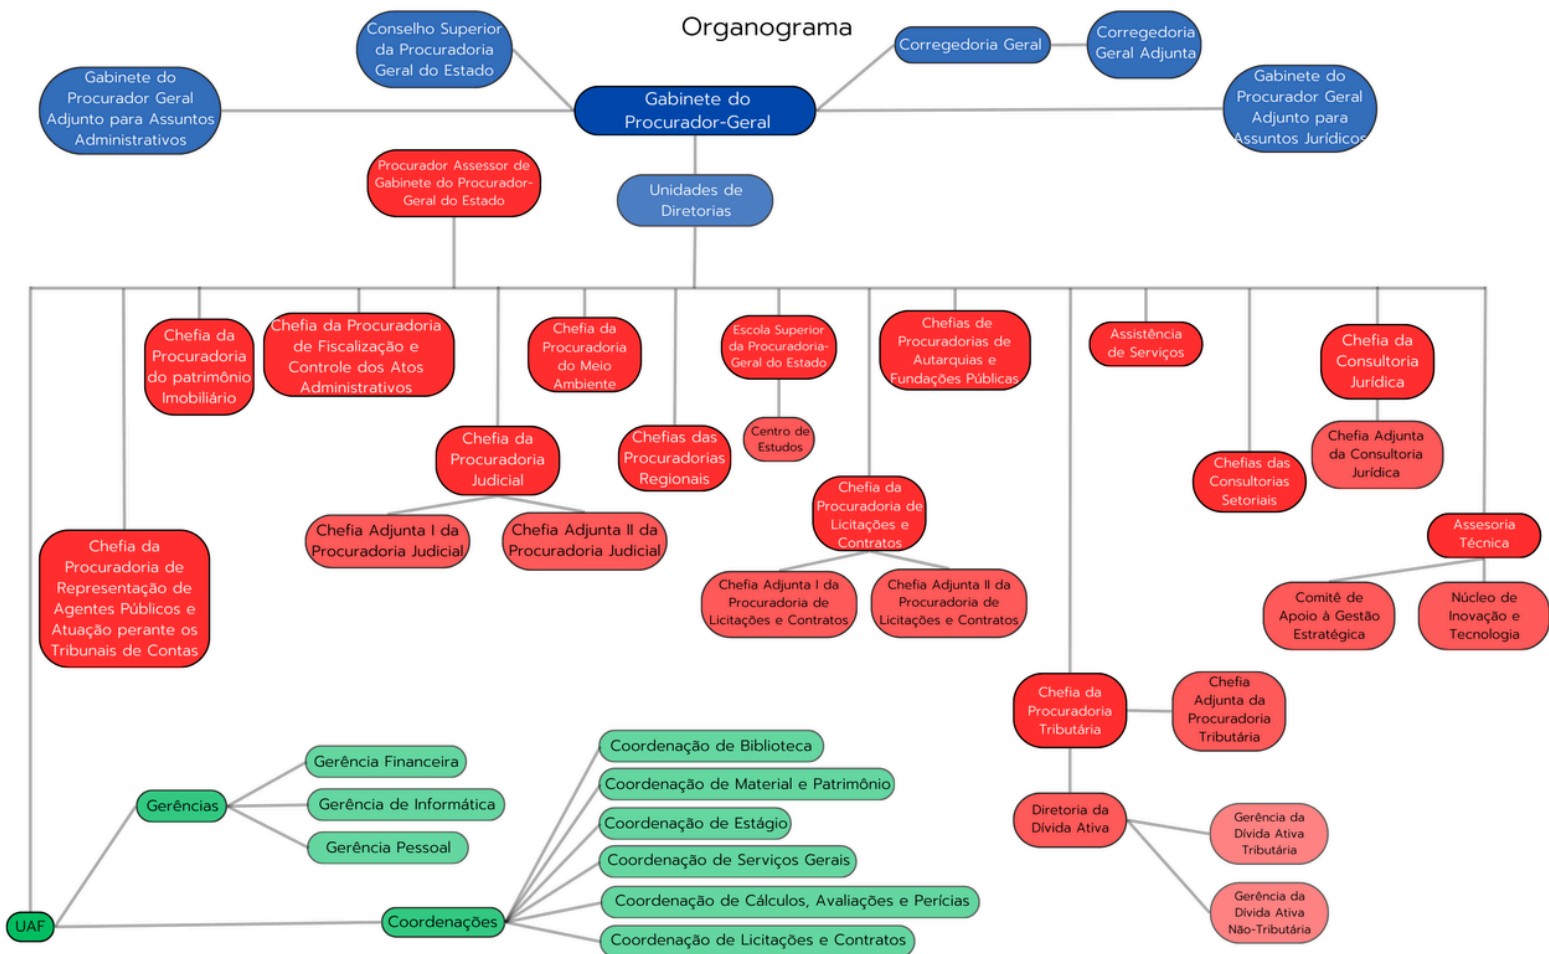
Organograma

Conselho Superior da Procuradoria Geral do Estado

Gabinete do Procurador Geral Adjunto para Assuntos Administrativos

Gabinete do Procurador-Geral

Corregedoria Geral

Corregedoria Geral Adjunta

Gabinete do Procurador Geral Adjunto para Assuntos Jurídicos

Procurador Assessor de Gabinete do Procurador-Geral do Estado

Unidades de Diretorias

Chefia da Procuradoria do patrimônio Imobiliário

Chefia da Procuradoria de Fiscalização e Controle dos Atos Administrativos

Chefia da Procuradoria do Meio Ambiente

Escola Superior da Procuradoria-Geral do Estado

Chefias de Procuradorias de Autarquias e Fundações Públicas

Assistência de Serviços

Chefia da Consultoria Jurídica

Chefia da Procuradoria Judicial

Chefias das Procuradorias Regionais

Centro de Estudos

Chefia Adjunta da Consultoria Jurídica

Chefias das Consultorias Setoriais

Chefia da Procuradoria de Licitações e Contratos

Assesoria Técnica

Chefia da Procuradoria de Representação de Agentes Públicos e Atuação perante os Tribunais de Contas

Chefia Adjunta I da Procuradoria Judicial

Chefia Adjunta II da Procuradoria Judicial

Chefia Adjunta I da Procuradoria de Licitações e Contratos

Chefia Adjunta II da Procuradoria de Licitações e Contratos

Comitê de Apoio à Gestão Estratégica

Núcleo de Inovação e Tecnologia

Chefia da Procuradoria Tributária

Chefia Adjunta da Procuradoria Tributária

Diretoria da Dívida Ativa

Gerência da Dívida Ativa Tributária

Gerência da Dívida Ativa Não-Tributária

Gerências

Gerência Financeira

Gerência de Informática

Gerência Pessoal

UAF

Coordenações

Coordenação de Biblioteca

Coordenação de Material e Patrimônio

Coordenação de Estágio

Coordenação de Serviços Gerais

Coordenação de Cálculos, Avaliações e Perícias

Coordenação de Licitações e Contratos